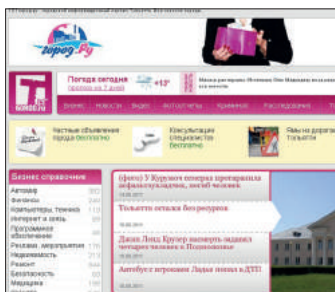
город.ру

Погода сегодня +13°

Бизнес Новости Видео Автокатигры Криминал Расследования

Частные объявления города бесплатно

Консультации специалистов бесплатно

Бизнес справочник
Автомир
Финансы
Компьютеры, техника
Интернет и связь
Программное обеспечение
Реклама, мероприятия
Недвижимость
Ремонт
Безопасность
Медицина

Тольятти остался без бургеров

Автобус с игроками Лады попал в ДТП